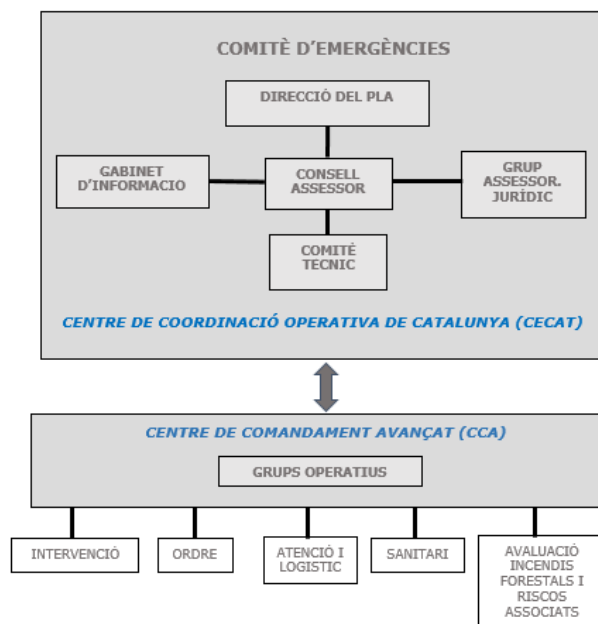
COMITÈ D'EMERGÈNCIES

DIRECCIÓ DEL PLA

GABINET D'INFORMACIO

CONSELL ASSESSOR

GRUP ASSESSOR. JURÍDIC

COMITÉ TECNIC

CENTRE DE COORDINACIÓ OPERATIVA DE CATALUNYA (CECAT)

CENTRE DE COMANDAMENT AVANÇAT (CCA)

GRUPS OPERATIUS

INTERVENCIÓ

ORDRE

ATENCIÓ I LOGISTIC

SANITARI

AVALUACIÓ INCENDIS FORESTALS I RISCOS ASSOCIATS